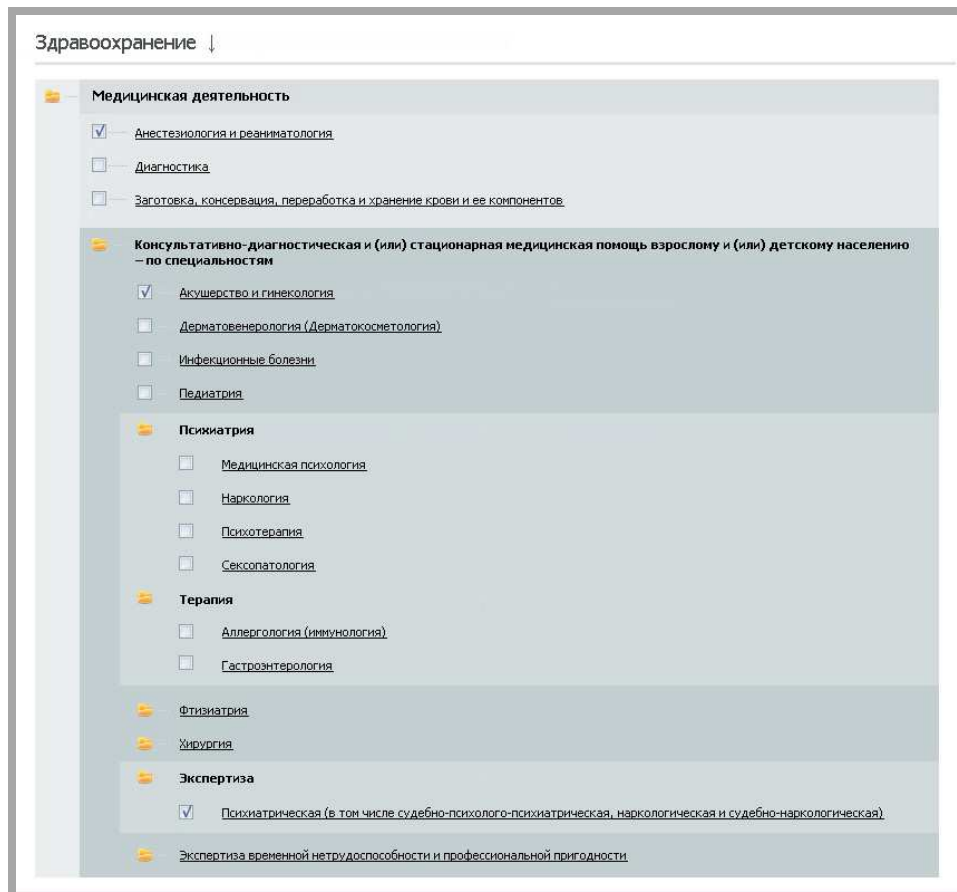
Здравоохранение ↓

Медицинская деятельность

Анестезиология и реаниматология

Диагностика

Заготовка, консервация, переработка и хранение крови и ее компонентов

Консультативно-диагностическая и (или) стационарная медицинская помощь взрослому и (или) детскому населению – по специальностям

Акушерство и гинекология

Дерматовенерология (Дерматокосметология)

Инфекционные болезни

Педиатрия

Психиатрия

Медицинская психология

Наркология

Психотерапия

Сексопатология

Терапия

Аллергология (иммунология)

Гастроэнтерология

Фтизиатрия

Хирургия

Экспертиза

Психиатрическая (в том числе судебно-психолого-психиатрическая, наркологическая и судебно-наркологическая)

Экспертиза временной нетрудоспособности и профессиональной пригодности